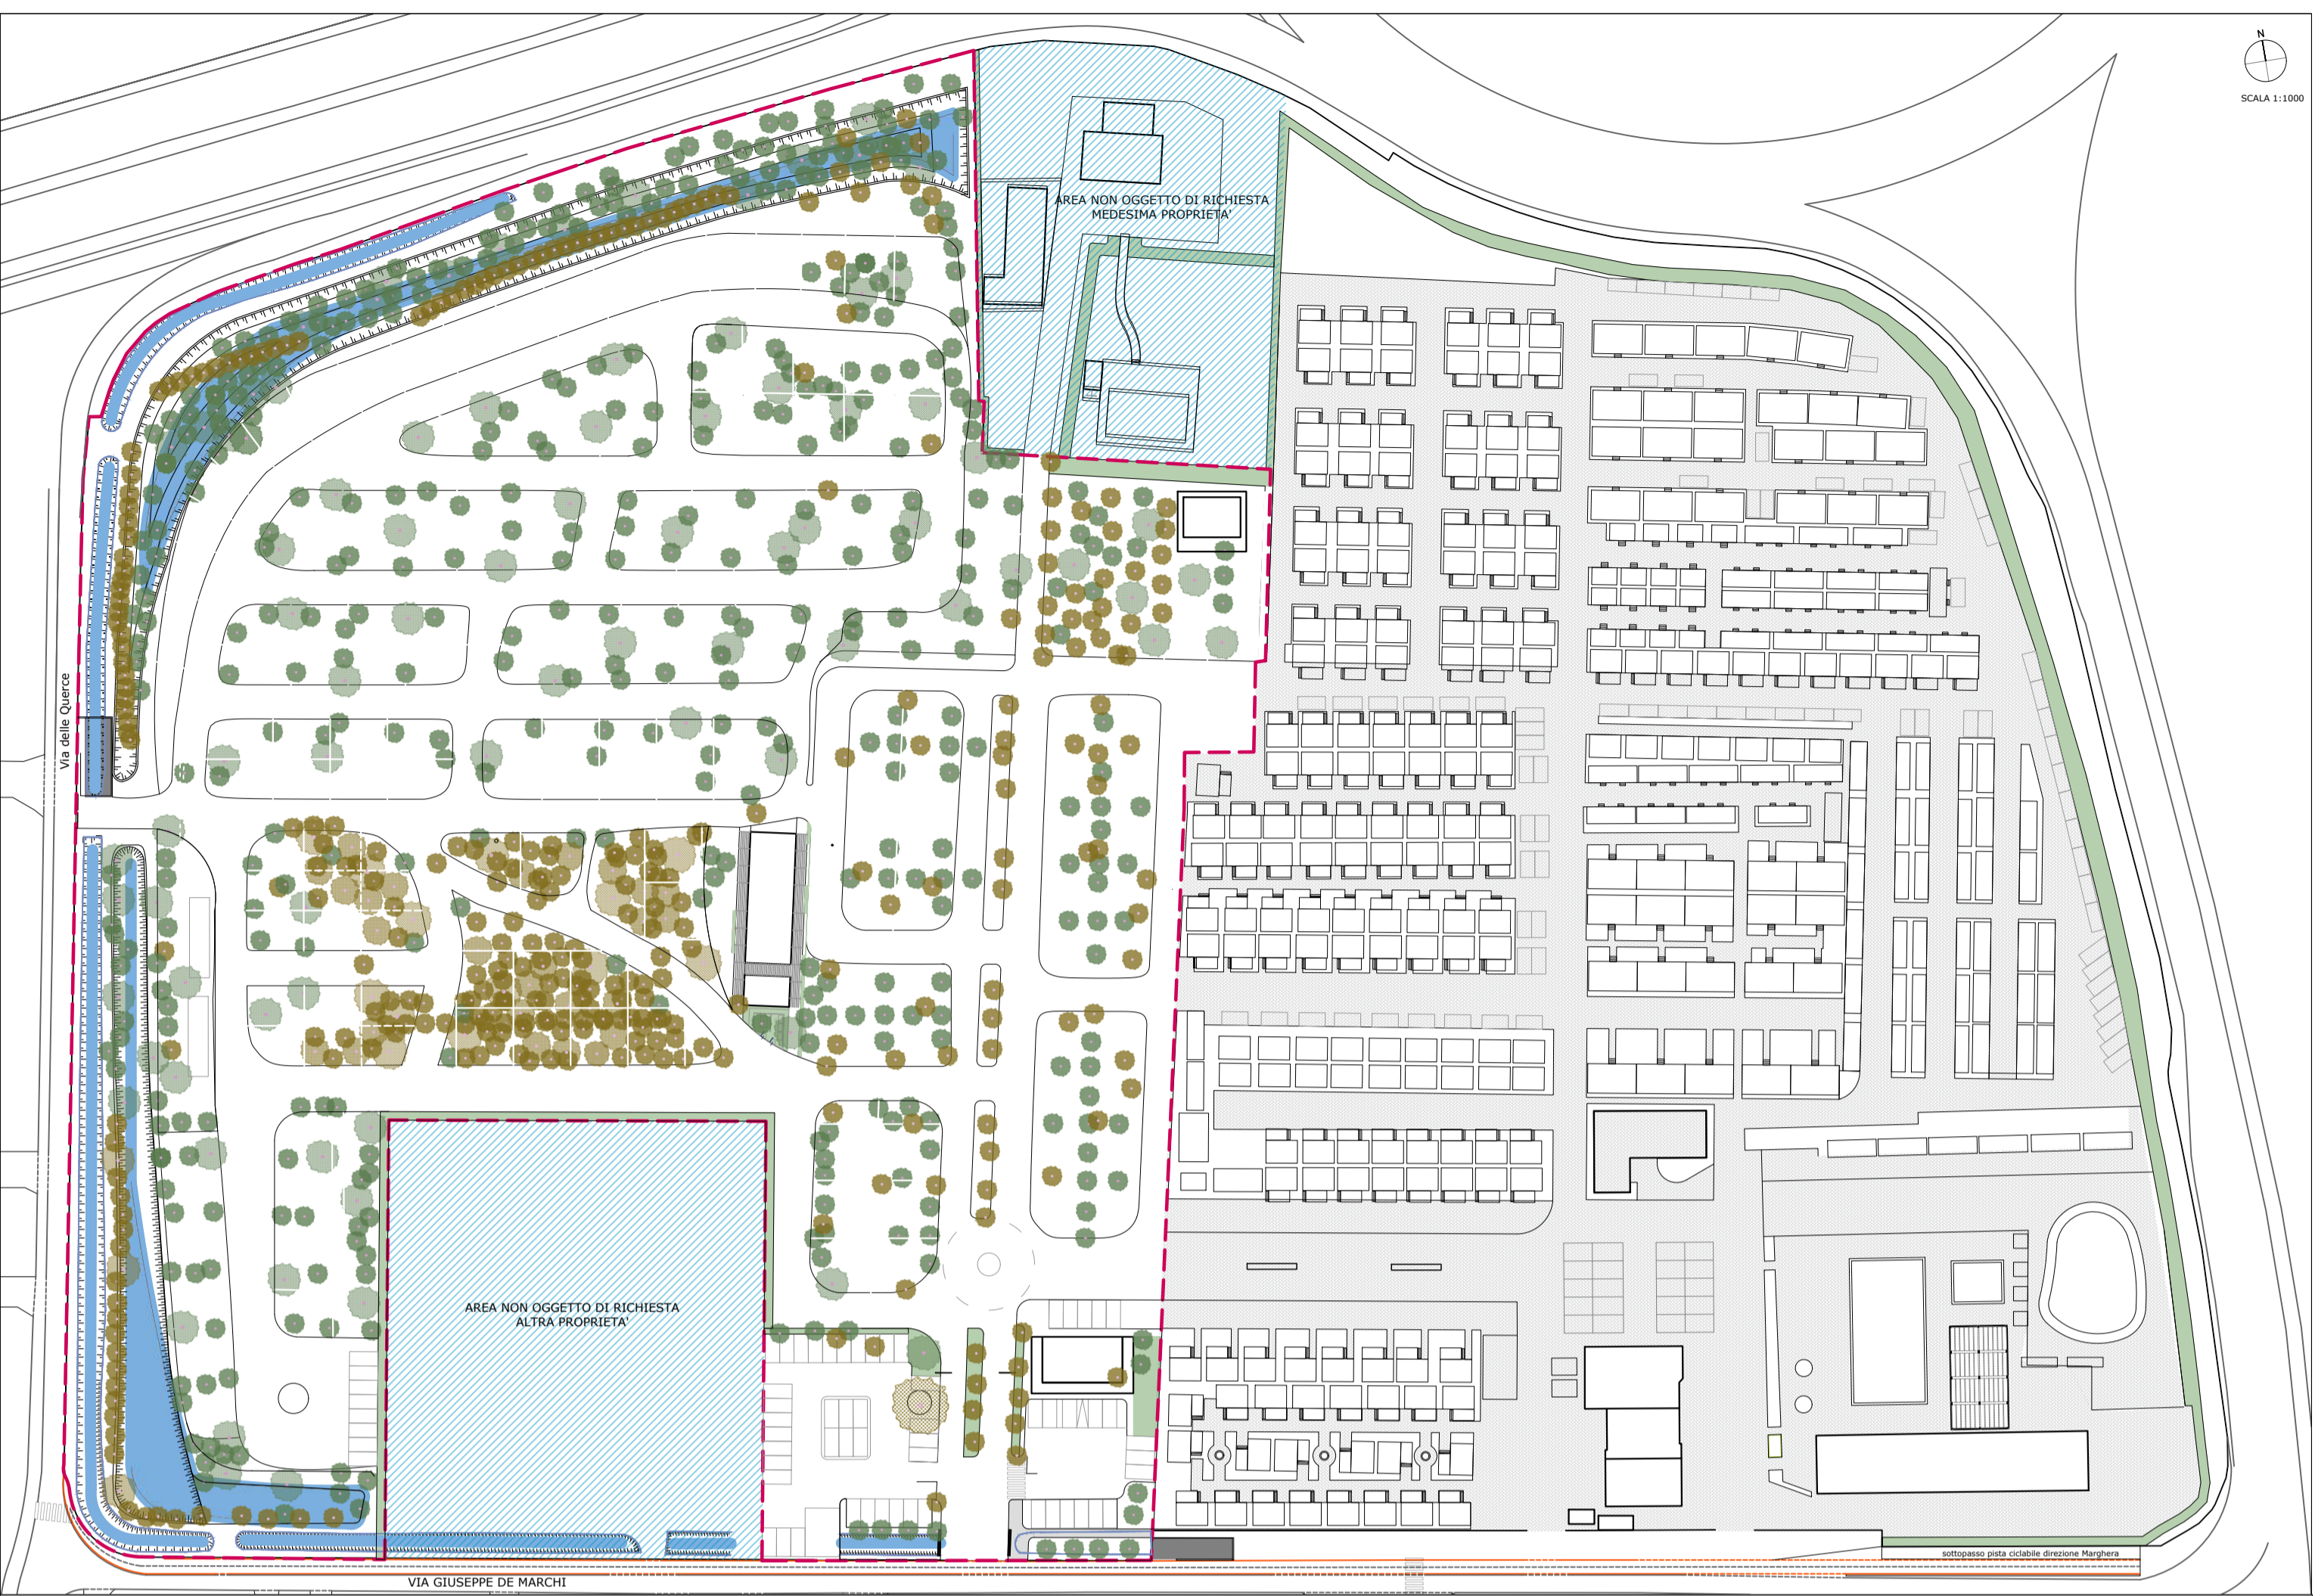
N

SCALA 1:1000

AREA NON OGGETTO DI RICHIESTA
MEDESIMA PROPRIETA'

Via delle Querce

AREA NON OGGETTO DI RICHIESTA
ALTRA PROPRIETA'

sottopasso pista ciclabile direzione Marghera

VIA GIUSEPPE DE MARCHI